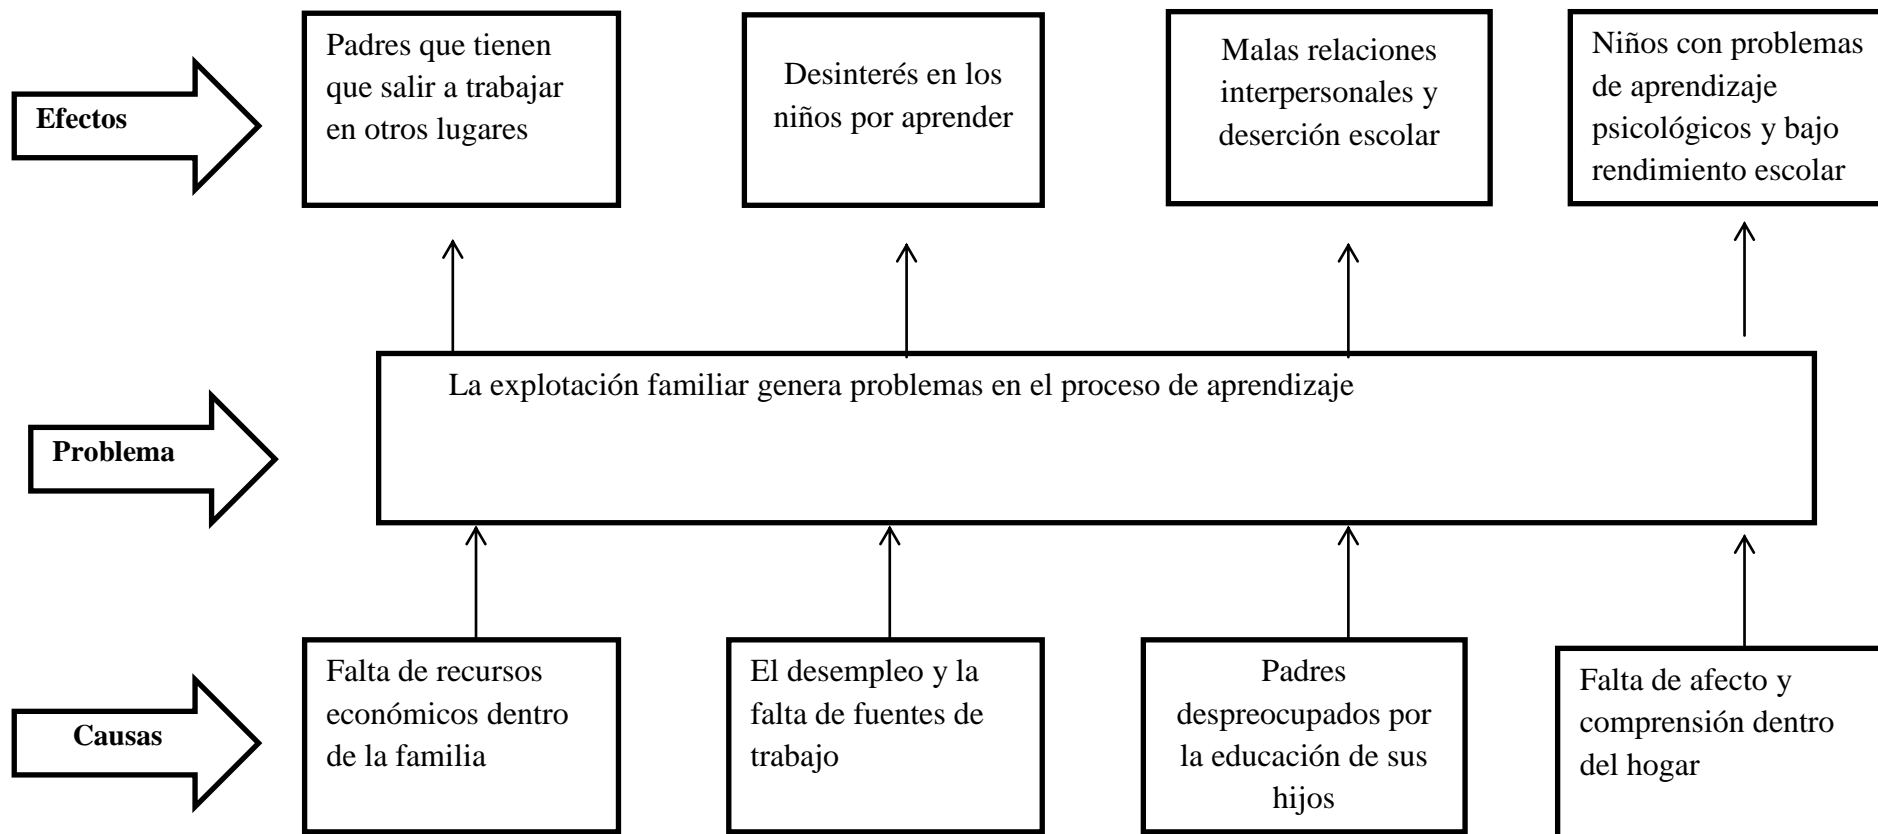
Efectos

Padres que tienen que salir a trabajar en otros lugares

Desinterés en los niños por aprender

Malas relaciones interpersonales y deserción escolar

Niños con problemas de aprendizaje psicológicos y bajo rendimiento escolar

Problema

La explotación familiar genera problemas en el proceso de aprendizaje

Causas

Falta de recursos económicos dentro de la familia

El desempleo y la falta de fuentes de trabajo

Padres despreocupados por la educación de sus hijos

Falta de afecto y comprensión dentro del hogar